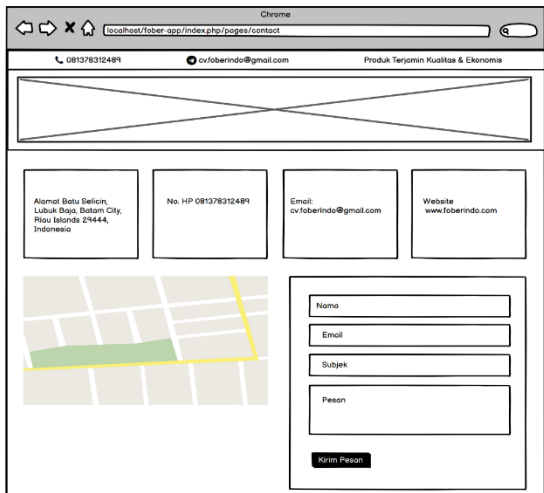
Chrome

localhost/fober-app/index.php/pages/contact

081378312489

cv.foberindo@gmail.com

Produk Terjamin Kualitas & Ekonomis

Alamat Batu Selicin, Lubuk Baja, Batam City, Riau Islands 29444, Indonesia

No. HP 081378312489

Email: cv.foberindo@gmail.com

Website www.foberindo.com

Nama

Email

Subjek

Pesan

Kirim Pesan